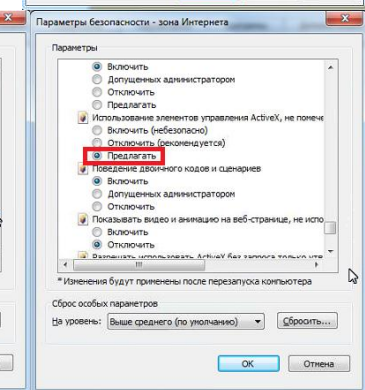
Параметры безопасности - зона Интернета

Параметры

Включить
Допущенных администратором
Отключить
Предлагать
Использование элементов управления ActiveX, не помече
Включить (небезопасно)
Отключить (рекомендуется)
Предлагать
Поведение двоичного кодов и сценариев
Включить
Допущенных администратором
Отключить
Показывать видео и анимацию на веб-странице, не испо
Включить
Отключить
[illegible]

*Изменения будут применены после перезапуска компьютера

Сброс особых параметров
На уровень: Выше среднего (по умолчанию)
Сбросить...

OK
Отмена